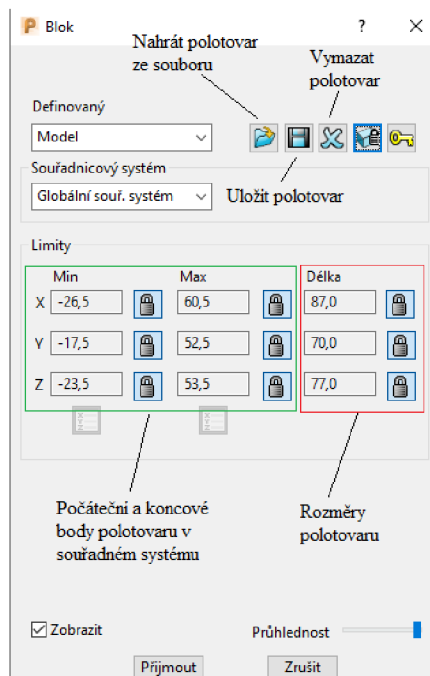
P Blok ? ×

Nahrát polotovar ze souboru

Vymazat polotovar

Definovaný

Model

Souřadnicový systém

Globální souř. systém

Uložit polotovar

Limity

| | Min | Max | Délka |
|---|---|---|---|
| X | -26,5 | 60,5 | 87,0 |
| Y | -17,5 | 52,5 | 70,0 |
| Z | -23,5 | 53,5 | 77,0 |

Počáteční a koncové body polotovaru v souřadném systému

Rozměry polotovaru

☑ Zobrazit

Průhlednost

Přijmout

Zrušit